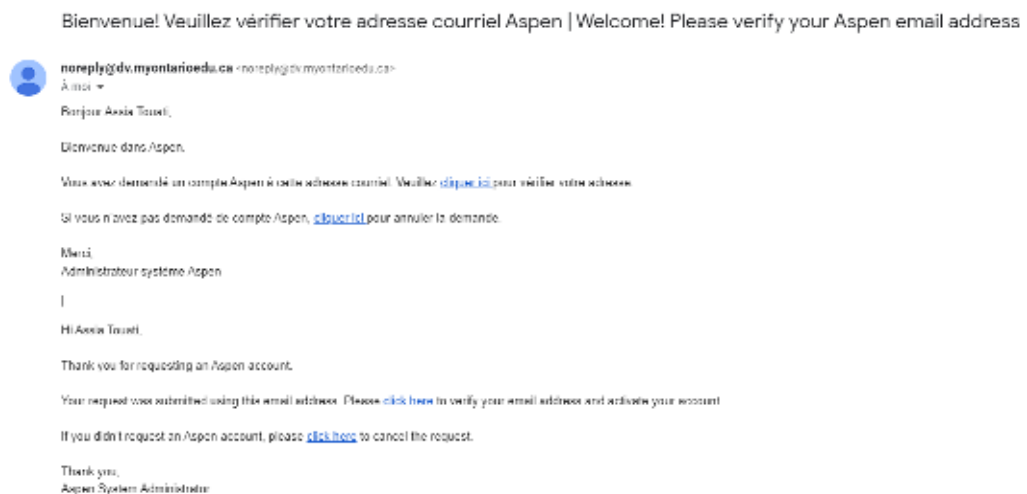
Bienvenue! Veuillez vérifier votre adresse courriel Aspen | Welcome! Please verify your Aspen email address

noreply@dv.myontarioedu.ca <noreply@dv.myontarioedu.ca>
À moi

Bonjour Assia Toueti,

Bienvenue dans Aspen.

Vous avez demandé un compte Aspen à cette adresse courriel. Veuillez cliquez ici pour vérifier votre adresse.

Si vous n'avez pas demandé de compte Aspen, cliquez ici pour annuler la demande.

Merci,
Administrateur système Aspen

|

Hi Assia Toueti,

Thank you for requesting an Aspen account.

Your request was submitted using this email address. Please click here to verify your email address and activate your account.

If you didn't request an Aspen account, please click here to cancel the request.

Thank you,
Aspen System Administrator